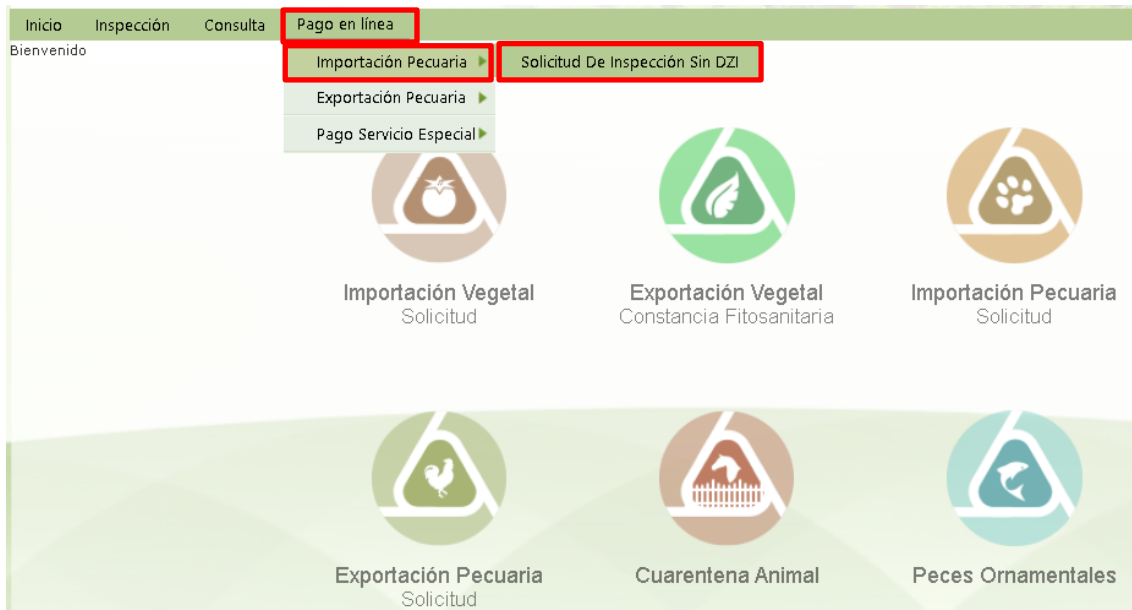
Inicio Inspección Consulta Pago en línea

Bienvenido

Importación Pecuaria
Exportación Pecuaria
Pago Servicio Especial

Solicitud De Inspección Sin DZI

Importación Vegetal
Solicitud

Exportación Vegetal
Constancia Fitosanitaria

Importación Pecuaria
Solicitud

Exportación Pecuaria
Solicitud

Cuarentena Animal

Peces Ornamentales